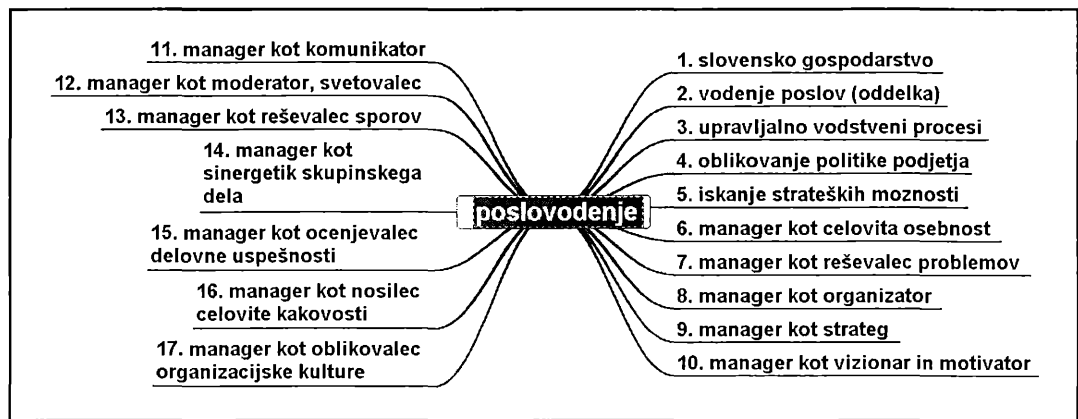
poslovodenje

1. slovensko gospodarstvo
2. vodenje poslov (oddelka)
3. upravljalno vodstveni procesi
4. oblikovanje politike podjetja
5. iskanje strateških moznosti
6. manager kot celovita osebnost
7. manager kot reševalec problemov
8. manager kot organizator
9. manager kot strateg
10. manager kot vizionar in motivator
11. manager kot komunikator
12. manager kot moderator, svetovalec
13. manager kot reševalec sporov
14. manager kot sinergetik skupinskega dela
15. manager kot ocenjevalec delovne uspešnosti
16. manager kot nosilec celovite kakovosti
17. manager kot oblikovalec organizacijske kulture